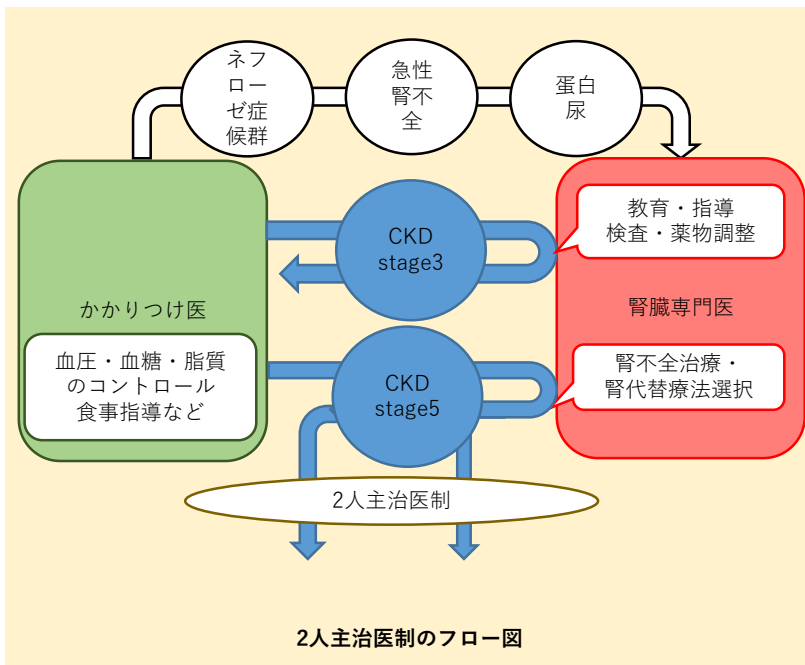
ネフローゼ症候群

急性腎不全

蛋白尿

かかりつけ医

血圧・血糖・脂質のコントロール食事指導など

CKD stage3

CKD stage5

教育・指導
検査・薬物調整

腎臓専門医

腎不全治療・
腎代替療法選択

2人主治医制

2人主治医制のフロー図